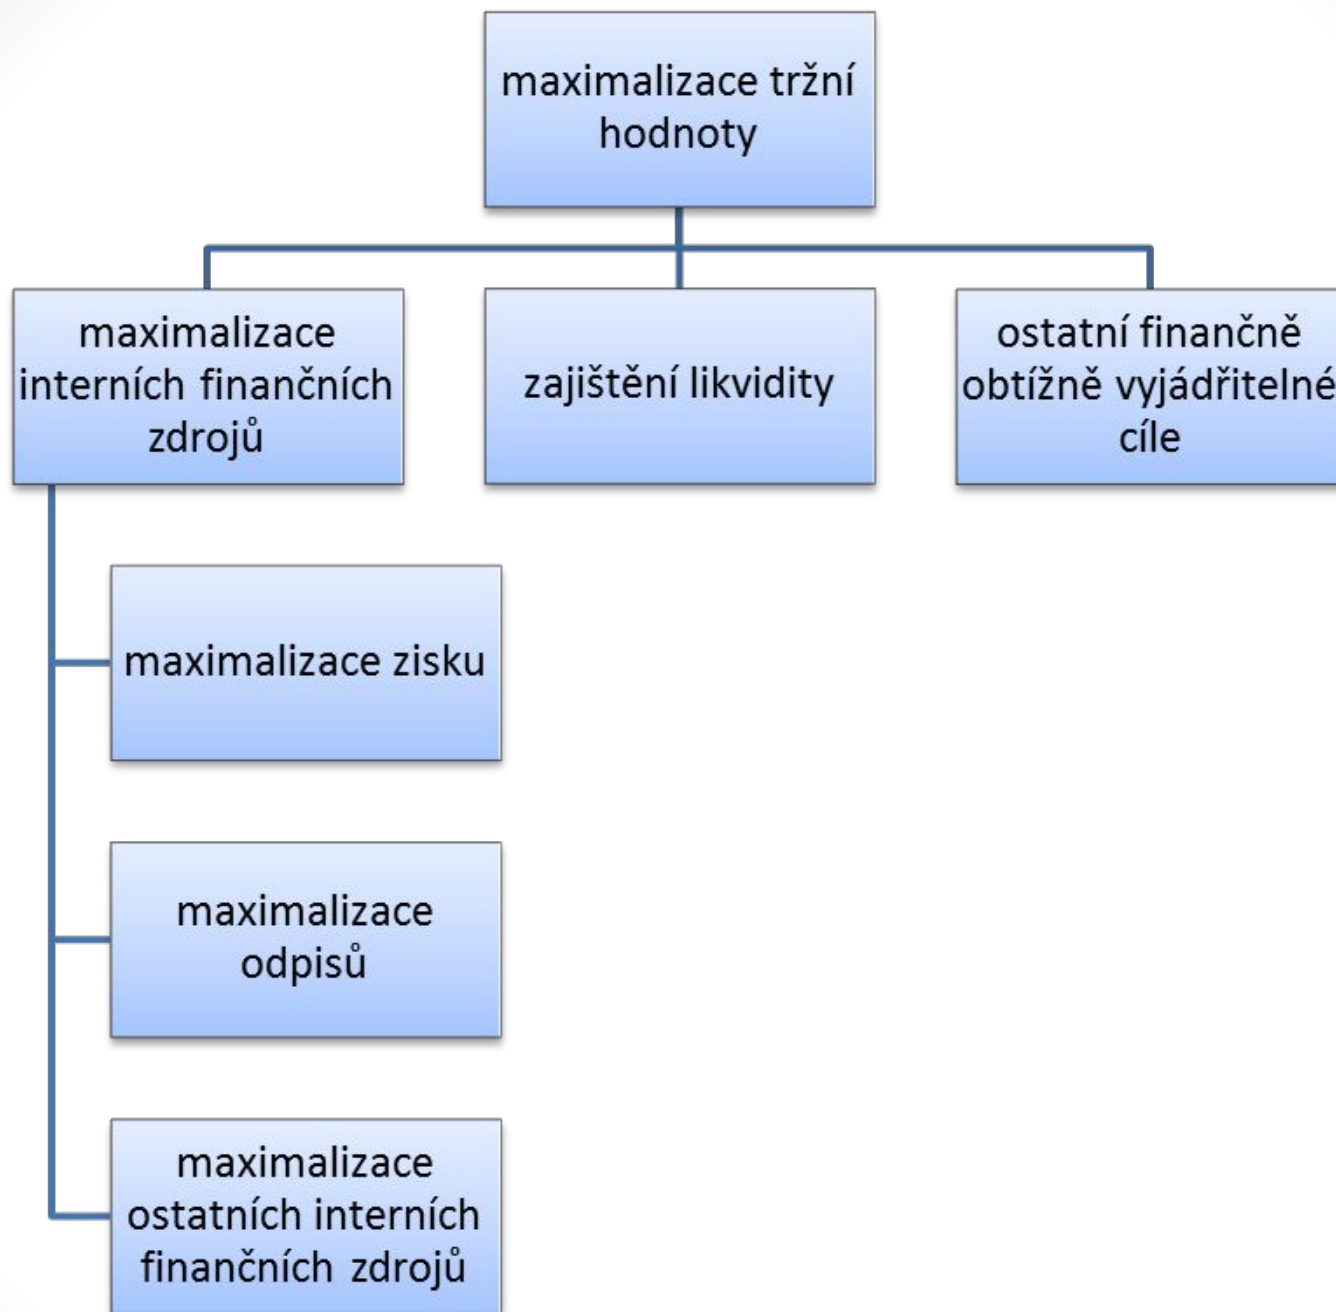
maximalizace tržní hodnoty

maximalizace interních finančních zdrojů

zajištění likvidity

ostatní finančně obtížně vyjádřitelné cíle

maximalizace zisku

maximalizace odpisů

maximalizace ostatních interních finančních zdrojů